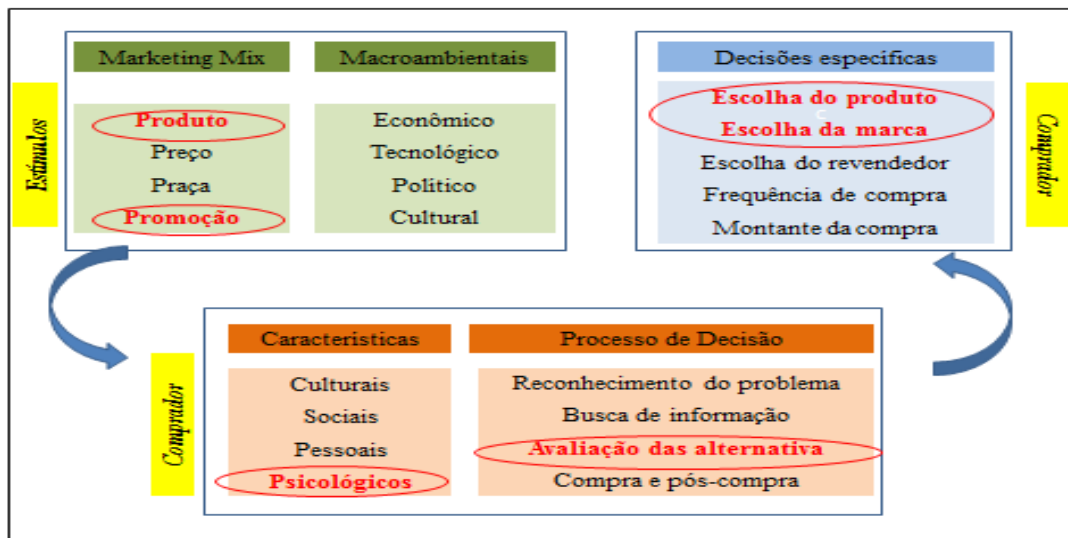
Estímulos

Marketing Mix

Produto
Preço
Praça
Promoção

Macroambientais

Econômico
Tecnológico
Político
Cultural

Decisões especificas

Escolha do produto
Escolha da marca
Escolha do revendedor
Frequência de compra
Montante da compra

Comprador

Comprador

Caracteristicas

Culturais
Sociais
Pessoais
Psicológicos

Processo de Decisão

Reconhecimento do problema
Busca de informação
Avaliação das alternativa
Compra e pós-compra